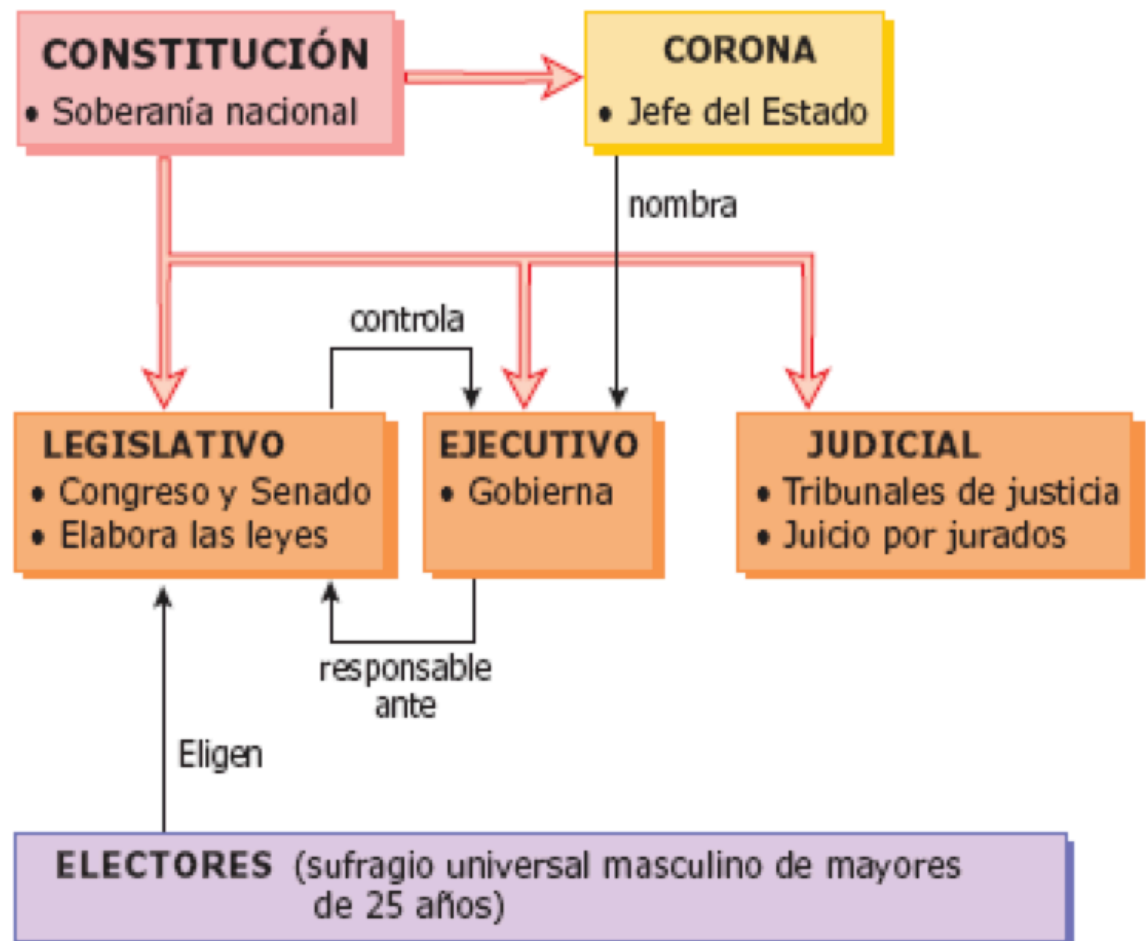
CONSTITUCIÓN
• Soberanía nacional

CORONA
• Jefe del Estado

nombra

controla

LEGISLATIVO
• Congreso y Senado
• Elabora las leyes

EJECUTIVO
• Gobierna

JUDICIAL
• Tribunales de justicia
• Juicio por jurados

responsable ante

Eligen

ELECTORES (sufragio universal masculino de mayores de 25 años)